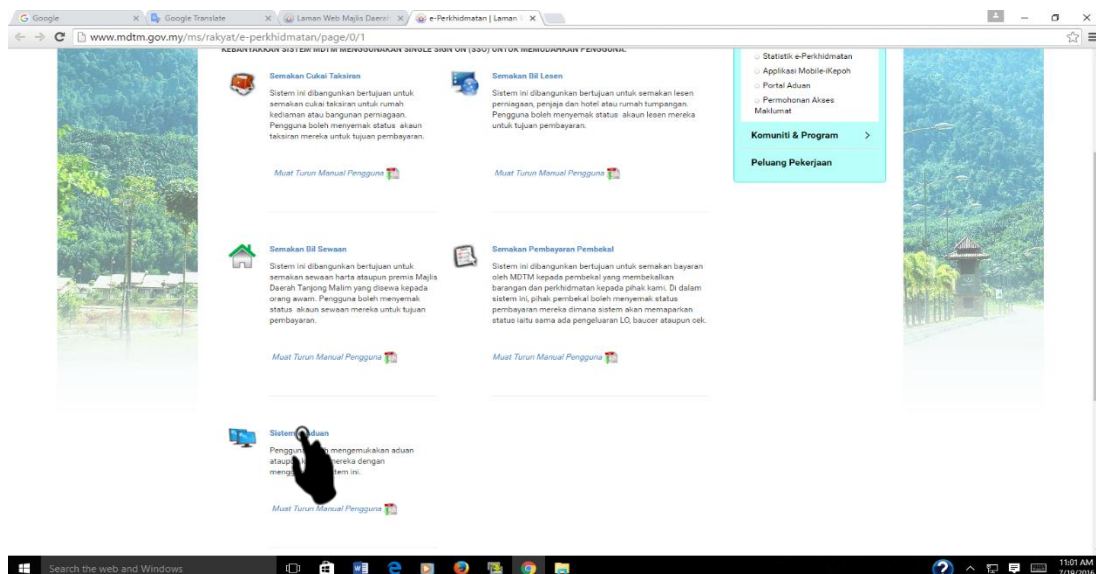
G Google
Google Translate
Laman Web Majlis Daerah
e-Perkhidmatan | Laman
www.mdtm.gov.my/ms/rakyat/e-perkhidmatan/page/0/1

KEBANYAKKAN SISTEM MDTM MENGGUNAKAN SINGLE SIGN ON (SSO) UNTUK MEMUDAHKAN PENGGUNA.

Semakan Cukai Taksiran
Sistem ini dibangunkan bertujuan untuk semakan cukai taksiran untuk rumah kediaman atau bangunan perniagaan. Pengguna boleh menyemak status akaun taksiran mereka untuk tujuan pembayaran.
Muat Turun Manual Pengguna

Semakan Bil Lesen
Sistem ini dibangunkan bertujuan untuk semakan lesen perniagaan, penjaja dan hotel atau rumah tumpangan. Pengguna boleh menyemak status akaun lesen mereka untuk tujuan pembayaran.
Muat Turun Manual Pengguna

Statistik e-Perkhidmatan
Applikasi Mobile-iKepoh
Portal Aduan
Permohonan Akses Maklumat
Komuniti & Program >
Peluang Pekerjaan

Semakan Bil Sewaan
Sistem ini dibangunkan bertujuan untuk semakan sewaan harta ataupun premis Majlis Daerah Tanjong Malim yang disewa kepada orang awam. Pengguna boleh menyemak status akaun sewaan mereka untuk tujuan pembayaran.
Muat Turun Manual Pengguna

Semakan Pembayaran Pembekal
Sistem ini dibangunkan bertujuan untuk semakan bayaran oleh MDTM kepada pembekal yang membekalkan barangan dan perkhidmatan kepada pihak kami. Di dalam sistem ini, pihak pembekal boleh menyemak status pembayaran mereka dimana sistem akan memaparkan status iaitu sama ada pengeluaran LO, bauoer ataupun cek.
Muat Turun Manual Pengguna

Sistem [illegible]duan
Penggun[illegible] mengemukakan aduan ataup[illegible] mereka dengan meng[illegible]stem ini.
Muat Turun Manual Pengguna

Search the web and Windows
11:01 AM
7/19/2016